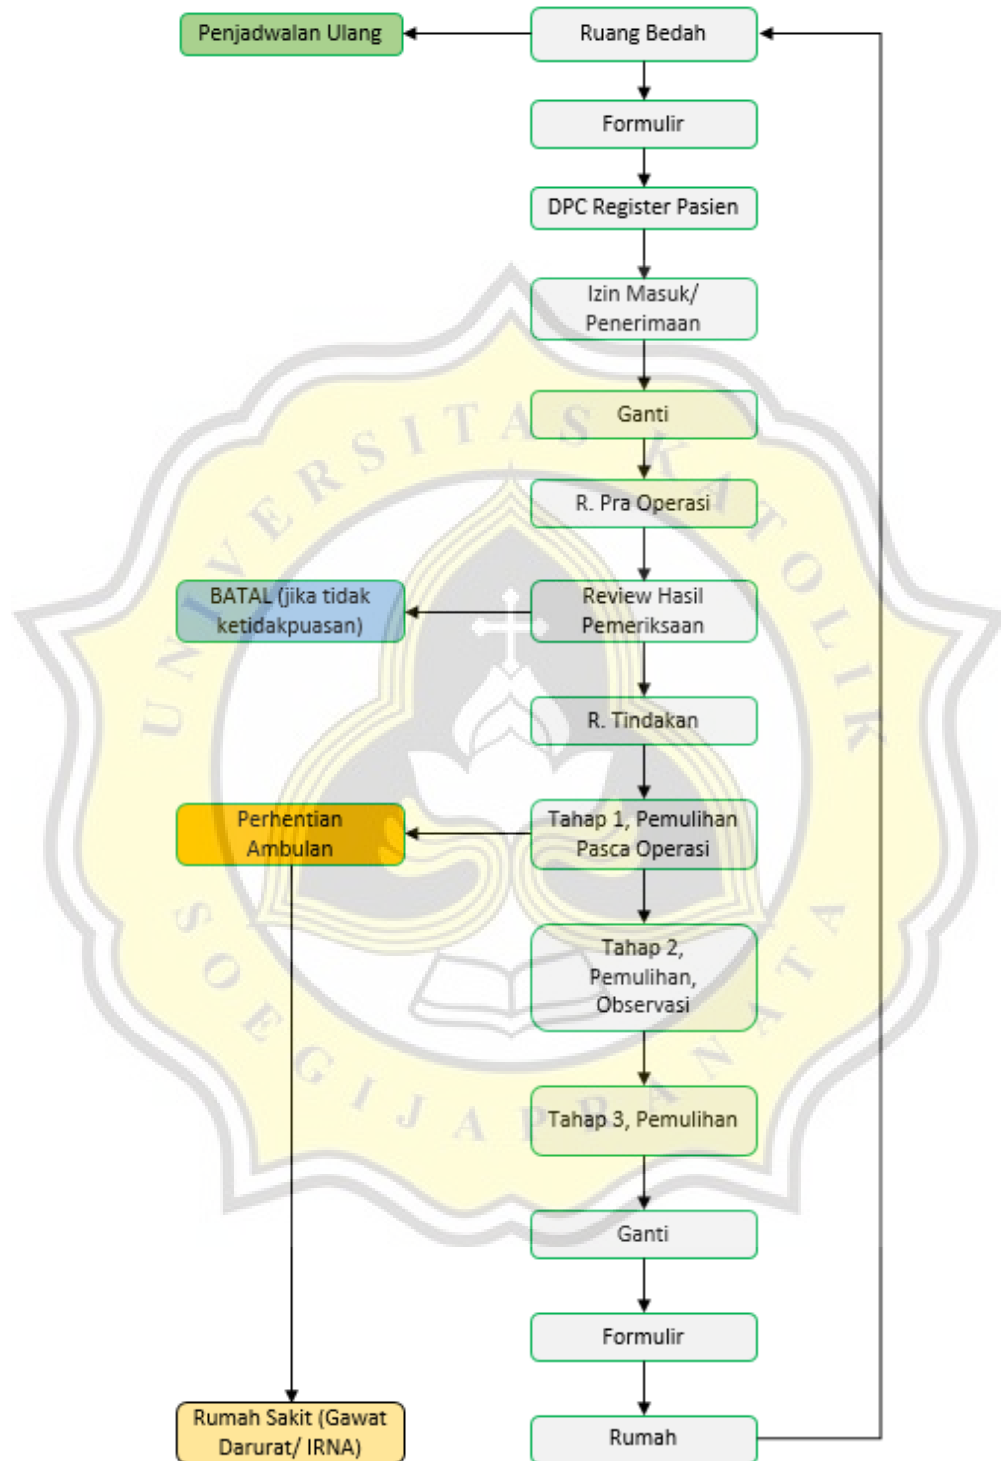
Penjadwalan Ulang

Ruang Bedah

Formulir

DPC Register Pasien

Izin Masuk/ Penerimaan

Ganti

R. Pra Operasi

BATAL (jika tidak ketidakpuasan)

Review Hasil Pemeriksaan

R. Tindakan

Perhentian Ambulan

Tahap 1, Pemulihan Pasca Operasi

Tahap 2, Pemulihan, Observasi

Tahap 3, Pemulihan

Ganti

Formulir

Rumah Sakit (Gawat Darurat/ IRNA)

Rumah

UNIVERSITAS KATOLIK SOEGIJAPRANATA